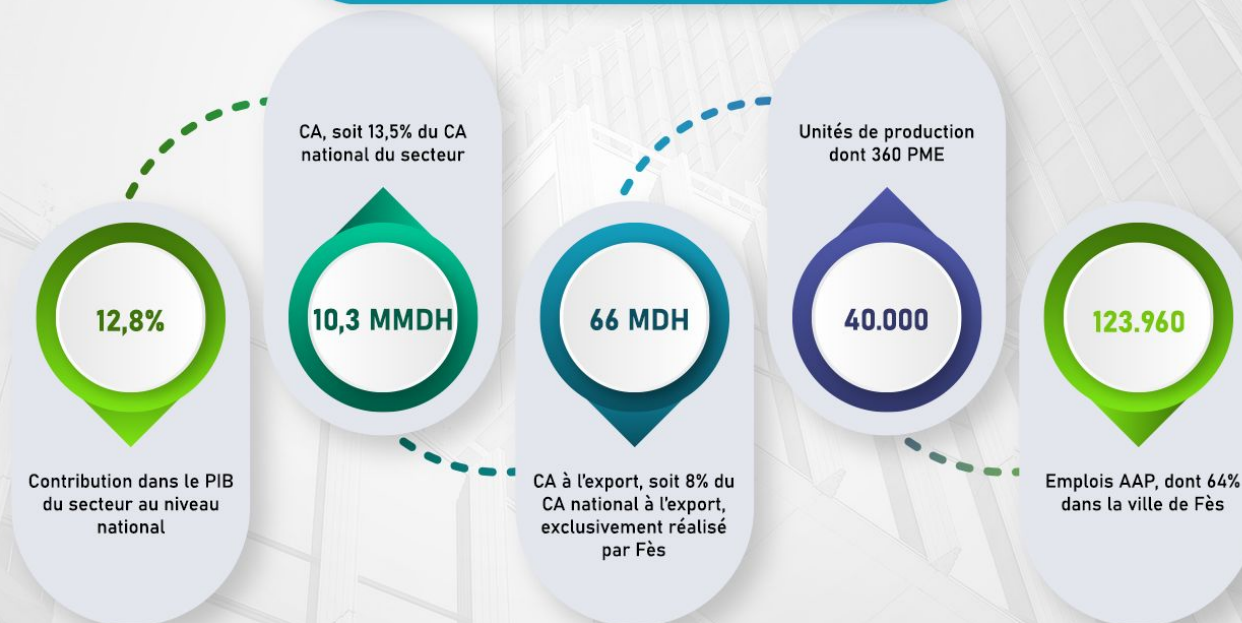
12,8%

Contribution dans le PIB du secteur au niveau national

CA, soit 13,5% du CA national du secteur

10,3 MMDH

66 MDH

CA à l'export, soit 8% du CA national à l'export, exclusivement réalisé par Fès

Unités de production dont 360 PME

40.000

123.960

Emplois AAP, dont 64% dans la ville de Fès